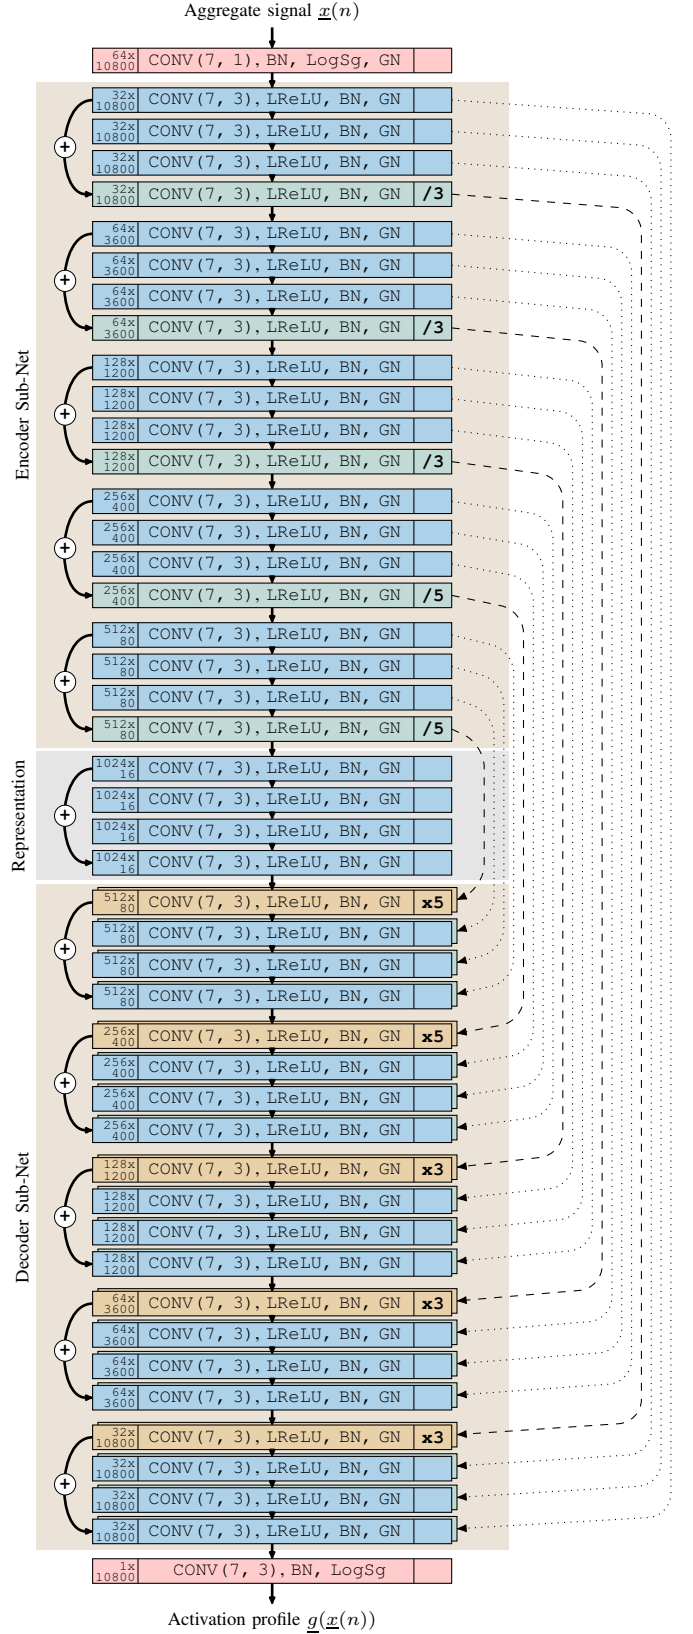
Aggregate signal $\underline{x}(n)$

64x 10800 CONV(7, 1), BN, LogSg, GN

Encoder Sub-Net

32x 10800 CONV(7, 3), LReLU, BN, GN
32x 10800 CONV(7, 3), LReLU, BN, GN
32x 10800 CONV(7, 3), LReLU, BN, GN
32x 10800 CONV(7, 3), LReLU, BN, GN /3

64x 3600 CONV(7, 3), LReLU, BN, GN
64x 3600 CONV(7, 3), LReLU, BN, GN
64x 3600 CONV(7, 3), LReLU, BN, GN
64x 3600 CONV(7, 3), LReLU, BN, GN /3

128x 1200 CONV(7, 3), LReLU, BN, GN
128x 1200 CONV(7, 3), LReLU, BN, GN
128x 1200 CONV(7, 3), LReLU, BN, GN
128x 1200 CONV(7, 3), LReLU, BN, GN /3

256x 400 CONV(7, 3), LReLU, BN, GN
256x 400 CONV(7, 3), LReLU, BN, GN
256x 400 CONV(7, 3), LReLU, BN, GN
256x 400 CONV(7, 3), LReLU, BN, GN /5

512x 80 CONV(7, 3), LReLU, BN, GN
512x 80 CONV(7, 3), LReLU, BN, GN
512x 80 CONV(7, 3), LReLU, BN, GN
512x 80 CONV(7, 3), LReLU, BN, GN /5

Representation

1024x 16 CONV(7, 3), LReLU, BN, GN
1024x 16 CONV(7, 3), LReLU, BN, GN
1024x 16 CONV(7, 3), LReLU, BN, GN
1024x 16 CONV(7, 3), LReLU, BN, GN

Decoder Sub-Net

512x 80 CONV(7, 3), LReLU, BN, GN x5
512x 80 CONV(7, 3), LReLU, BN, GN
512x 80 CONV(7, 3), LReLU, BN, GN
512x 80 CONV(7, 3), LReLU, BN, GN

256x 400 CONV(7, 3), LReLU, BN, GN x5
256x 400 CONV(7, 3), LReLU, BN, GN
256x 400 CONV(7, 3), LReLU, BN, GN
256x 400 CONV(7, 3), LReLU, BN, GN

128x 1200 CONV(7, 3), LReLU, BN, GN x3
128x 1200 CONV(7, 3), LReLU, BN, GN
128x 1200 CONV(7, 3), LReLU, BN, GN
128x 1200 CONV(7, 3), LReLU, BN, GN

64x 3600 CONV(7, 3), LReLU, BN, GN x3
64x 3600 CONV(7, 3), LReLU, BN, GN
64x 3600 CONV(7, 3), LReLU, BN, GN
64x 3600 CONV(7, 3), LReLU, BN, GN

32x 10800 CONV(7, 3), LReLU, BN, GN x3
32x 10800 CONV(7, 3), LReLU, BN, GN
32x 10800 CONV(7, 3), LReLU, BN, GN
32x 10800 CONV(7, 3), LReLU, BN, GN

1x 10800 CONV(7, 3), BN, LogSg

Activation profile $\underline{g}(\underline{x}(n))$